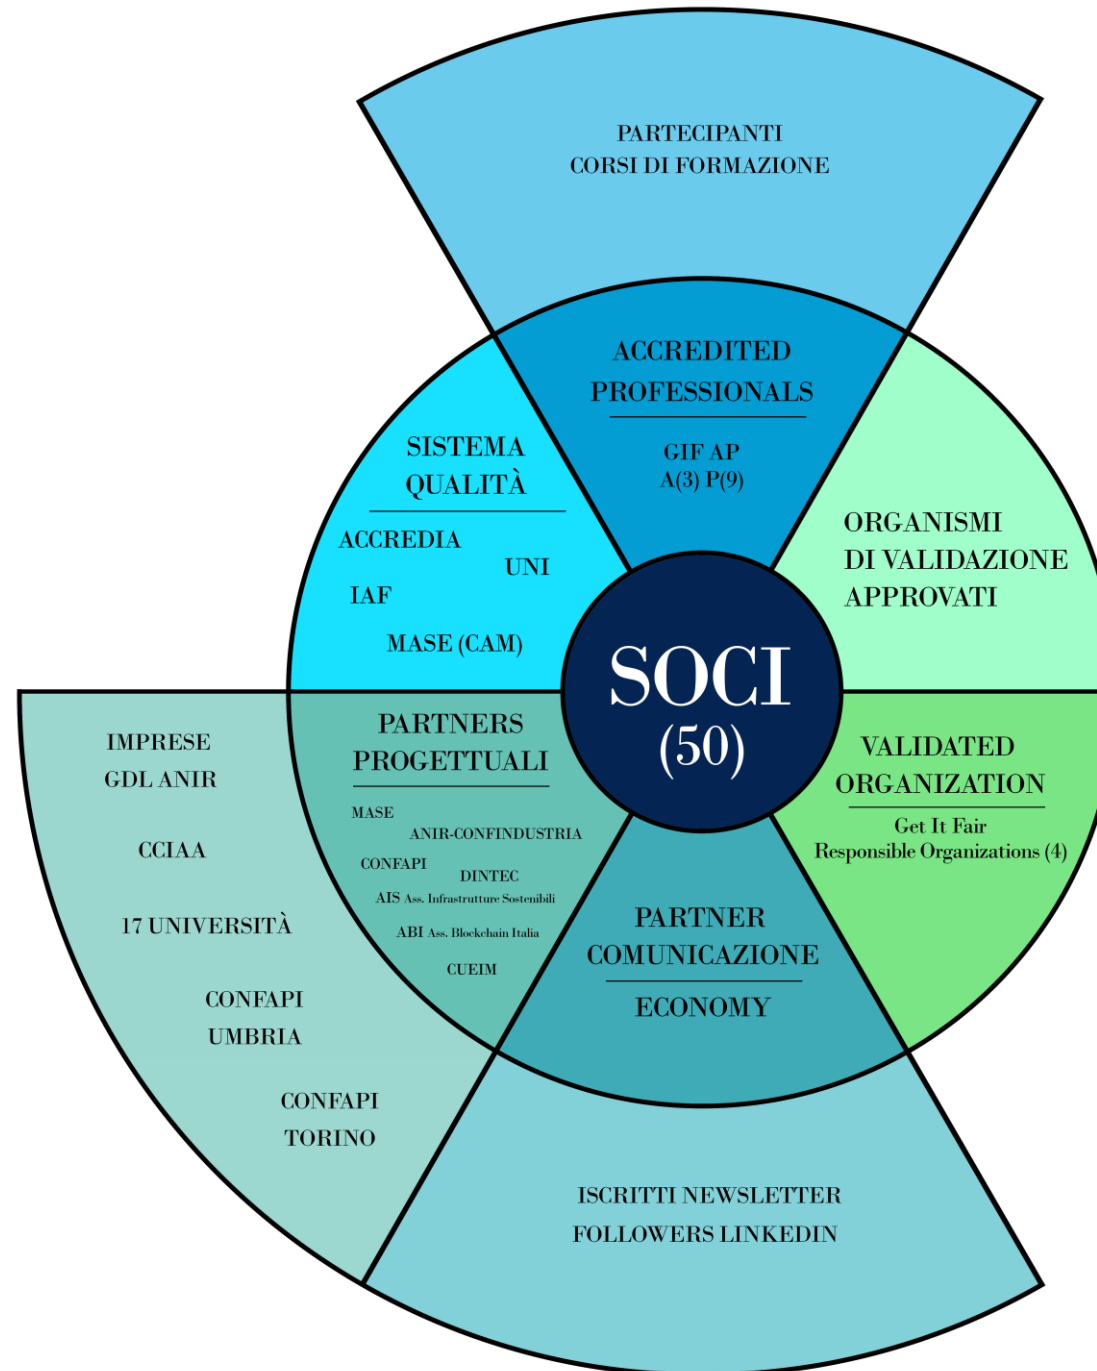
PARTECIPANTI
CORSI DI FORMAZIONE

ACCREDITED PROFESSIONALS

GIF AP
A(3) P(9)

SISTEMA QUALITÀ

ACCREDIA
UNI
IAF
MASE (CAM)

ORGANISMI
DI VALIDAZIONE
APPROVATI

SOCI
(50)

IMPRESE
GDL ANIR

CCIAA

17 UNIVERSITÀ

CONFAPI
UMBRIA

CONFAPI
TORINO

PARTNERS PROGETTUALI

MASE
ANIR-CONFINDUSTRIA
CONFAPI
DINTEC
AIS Ass. Infrastrutture Sostenibili
ABI Ass. Blockchain Italia
CUEIM

VALIDATED ORGANIZATION

Get It Fair
Responsible Organizations (4)

PARTNER COMUNICAZIONE

ECONOMY

ISCRITTI NEWSLETTER
FOLLOWERS LINKEDIN